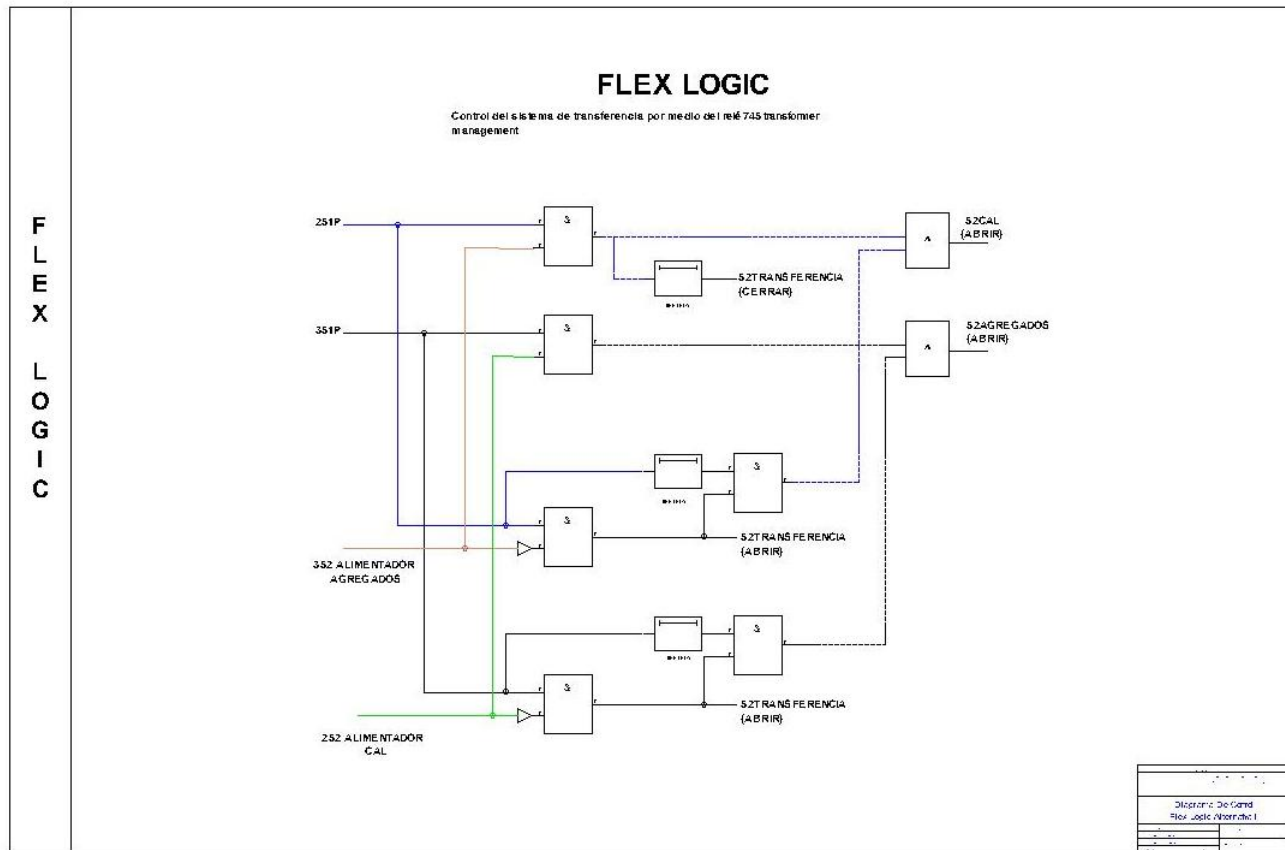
FLEX LOGIC

FLEX LOGIC

Control del sistema de transferencia por medio del relé 745 transformer management

251P

351P

352 ALIMENTADOR AGREGADOS

252 ALIMENTADOR CAL

52CAL (ABRIR)

52TRANSFERENCIA (CERRAR)

52AGREGADOS (ABRIR)

52TRANSFERENCIA (ABRIR)

52TRANSFERENCIA (ABRIR)

Diagrama De Control
Flex Logic Alternativa 1